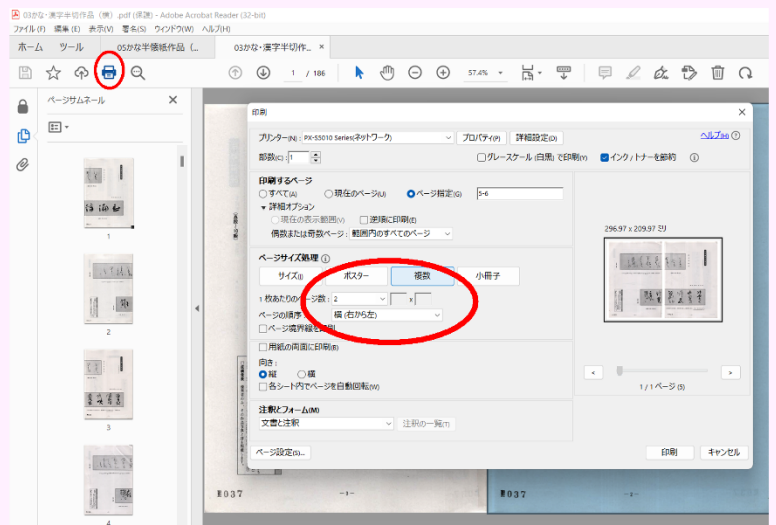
03かな・漢字半切作品（楷）.pdf (保護) - Adobe Acrobat Reader (32-bit)
ファイル(F) 編集(E) 表示(V) 署名(S) ウィンドウ(W) ヘルプ(H)
ホーム ツール 05かな半懐紙作品（... 03かな・漢字半切作... ×
1 / 186 57.4%
ページサムネール ×
1
2
3
4
印刷 ×
プリンター(N)： PX-S5010 Series(ネットワーク) プロパティ(P) 詳細設定(D) ヘルプ(H)
部数(C)： 1 グレースケール (白黒) で印刷(Y) インク/トナーを節約
印刷するページ
すべて(A) 現在のページ(U) ページ指定(G) 5-6
▼ 詳細オプション
現在の表示範囲(V) 逆順に印刷(E)
偶数または奇数ページ： 範囲内のすべてのページ
ページサイズ処理
サイズ(I) ポスター 複数 小冊子
1 枚あたりのページ数： 2 x
ページの順序： 横 (右から左)
ページ境界線を印刷
用紙の両面に印刷(B)
向き：
縦 横
各シート内でページを自動回転(W)
注釈とフォーム(M)
文書と注釈 注釈の一覧(T)
ページ設定(S)...
296.97 x 209.97 ミリ
< >
1 / 1 ページ (5)
印刷 キャンセル
037 -1-
037 -2-